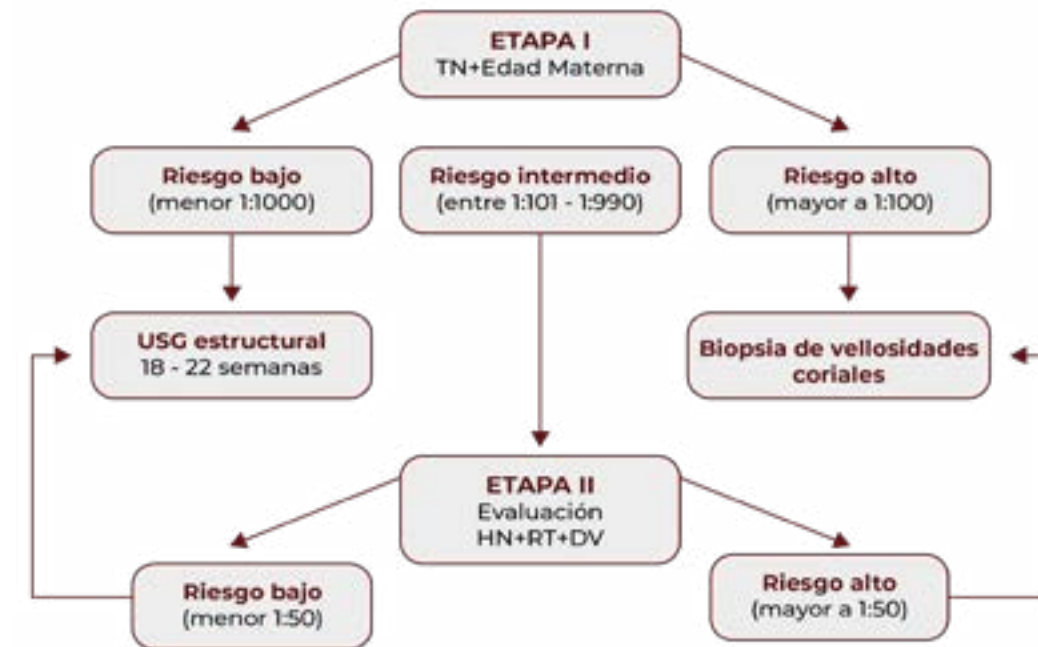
ETAPA I
TN+Edad Materna

Riesgo bajo
(menor 1:1000)

Riesgo intermedio
(entre 1:101 - 1:990)

Riesgo alto
(mayor a 1:100)

USG estructural
18 - 22 semanas

Biopsia de vellosidades coriales

ETAPA II
Evaluación
HN+RT+DV

Riesgo bajo
(menor 1:50)

Riesgo alto
(mayor a 1:50)